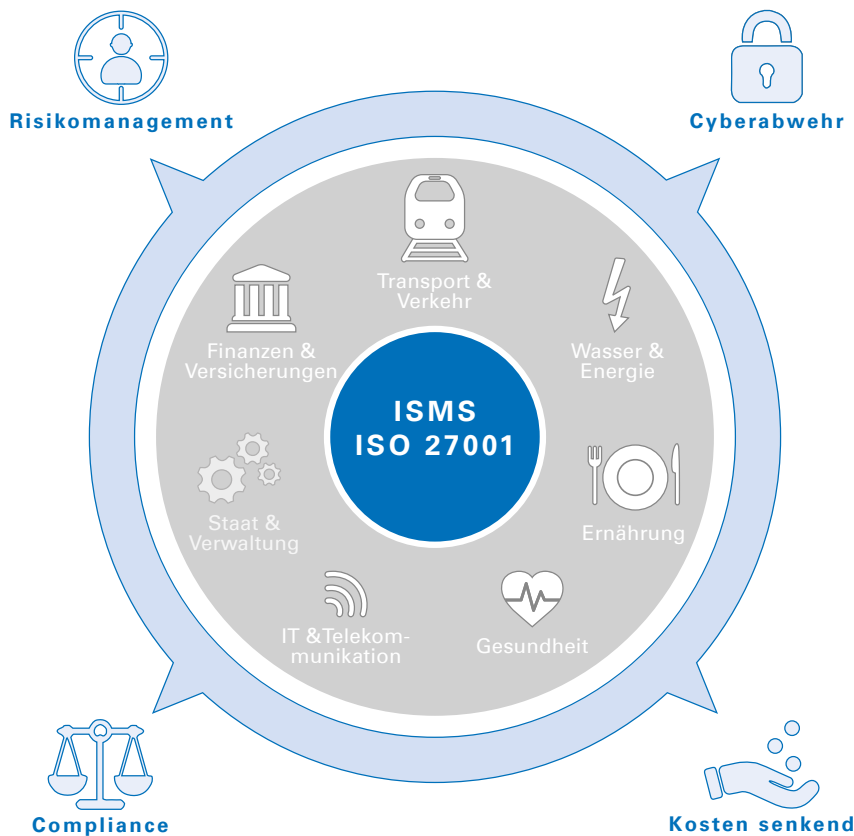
Risikomanagement

Cyberabwehr

Transport & Verkehr

Finanzen & Versicherungen

Wasser & Energie

ISMS
ISO 27001

Ernährung

Staat & Verwaltung

IT &Telekommunikation

Gesundheit

Compliance

Kosten senkend